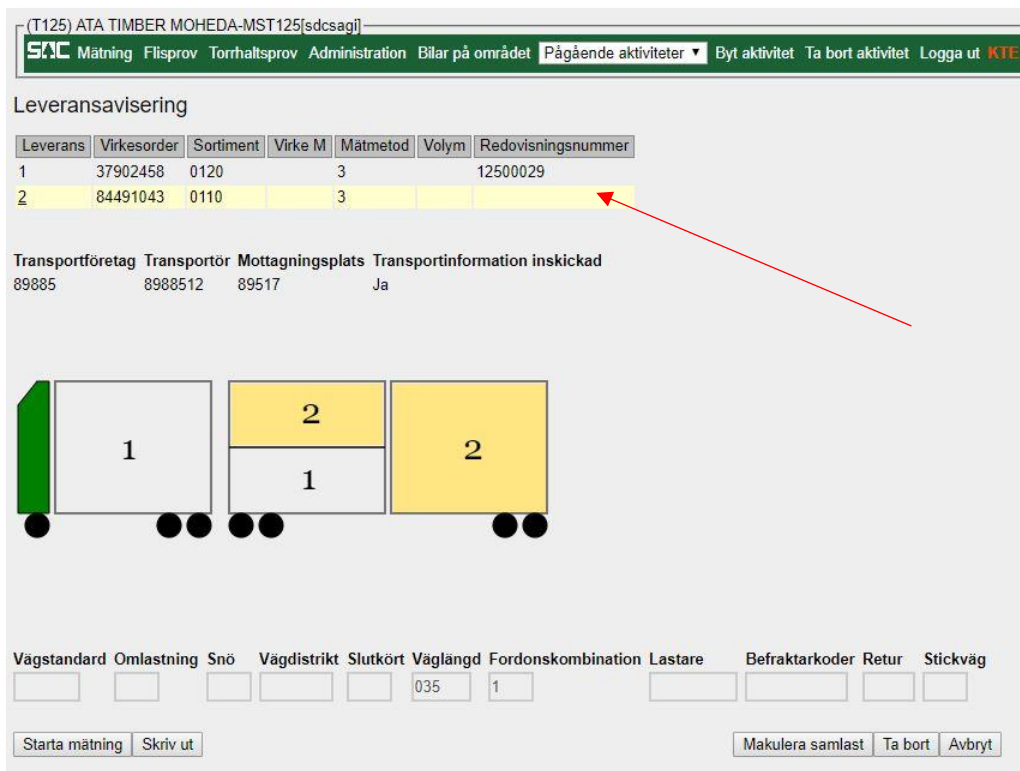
(T125) ATA TIMBER MOHEDA-MST125[sdcsagi]

SDC Mätning Flisprov Torrhaltsprov Administration Bilar på området Pågående aktiviteter ▾ Byt aktivitet Ta bort aktivitet Logga ut KTE

Leveransavisering

| Leverans | Virkesorder | Sortiment | Virke M | Mätmetod | Volym | Redovisningsnummer |
|---|---|---|---|---|---|---|
| 1 | 37902458 | 0120 | | 3 | | 12500029 |
| 2 | 84491043 | 0110 | | 3 | | |

| Transportföretag | Transportör | Mottagningsplats | Transportinformation inskickad |
|---|---|---|---|
| 89885 | 8988512 | 89517 | Ja |

1

2

1

2

Vägstandard Omlastning Snö Vägdistrikt Slutkört Väglängd Fordonskombination Lastare Befraktarkoder Retur Stickväg

035 1

Starta mätning Skriv ut

Makulera samlast Ta bort Avbryt